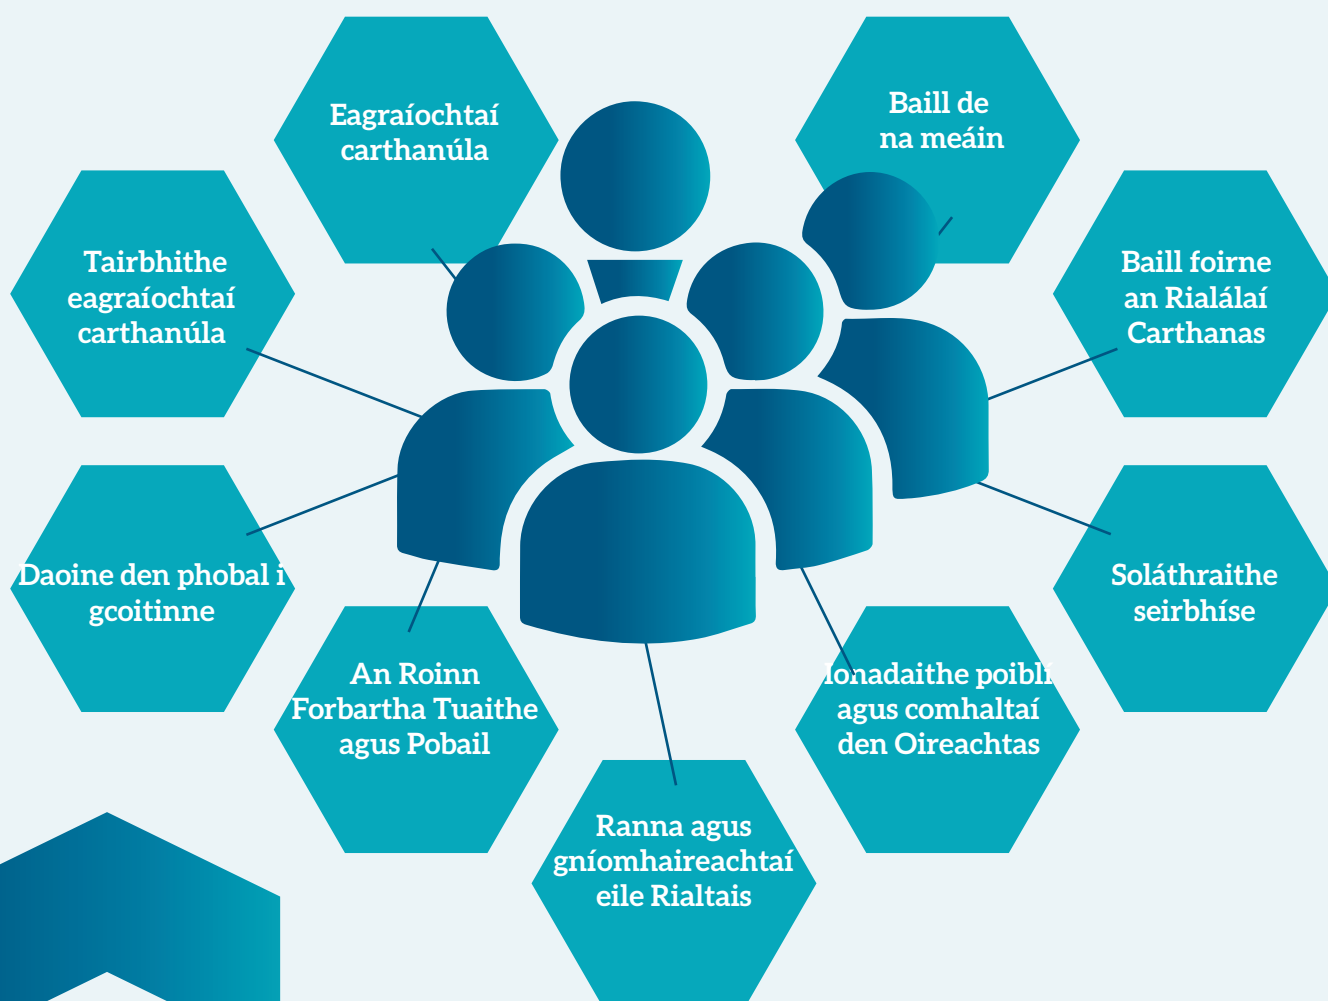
Eagraíochtaí carthanúla

Baill de na meáin

Tairbhithe eagraíochtaí carthanúla

Baill foirne an Rialálaí Carthanas

Daoine den phobal i gcoitinne

Soláthraithe seirbhíse

An Roinn Forbartha Tuaithe agus Pobail

Ionadaithe poiblí agus comhaltaí den Oireachtas

Ranna agus gníomhaireachtaí eile Rialtais